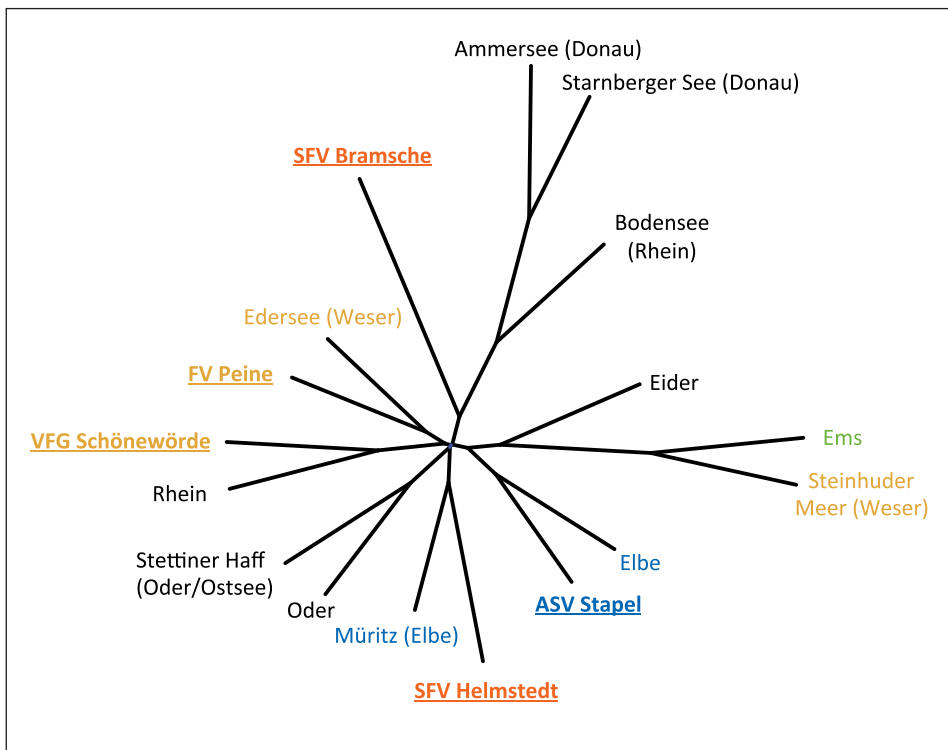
Ammersee (Donau)
Starnberger See (Donau)
SFV Bramsche
Bodensee (Rhein)
Edersee (Weser)
FV Peine
Eider
VFG Schönewörde
Ems
Steinhuder Meer (Weser)
Rhein
Stettiner Haff (Oder/Ostsee)
Elbe
Oder
ASV Stapel
Müritz (Elbe)
SFV Helmstedt